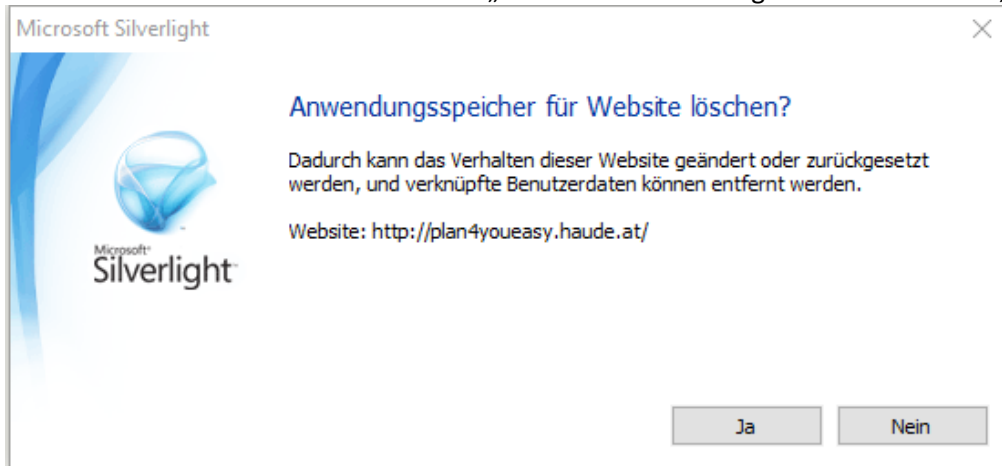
Microsoft Silverlight

Microsoft Silverlight

Anwendungsspeicher für Website löschen?

Dadurch kann das Verhalten dieser Website geändert oder zurückgesetzt werden, und verknüpfte Benutzerdaten können entfernt werden.

Website: http://plan4youeasy.haude.at/

Ja

Nein